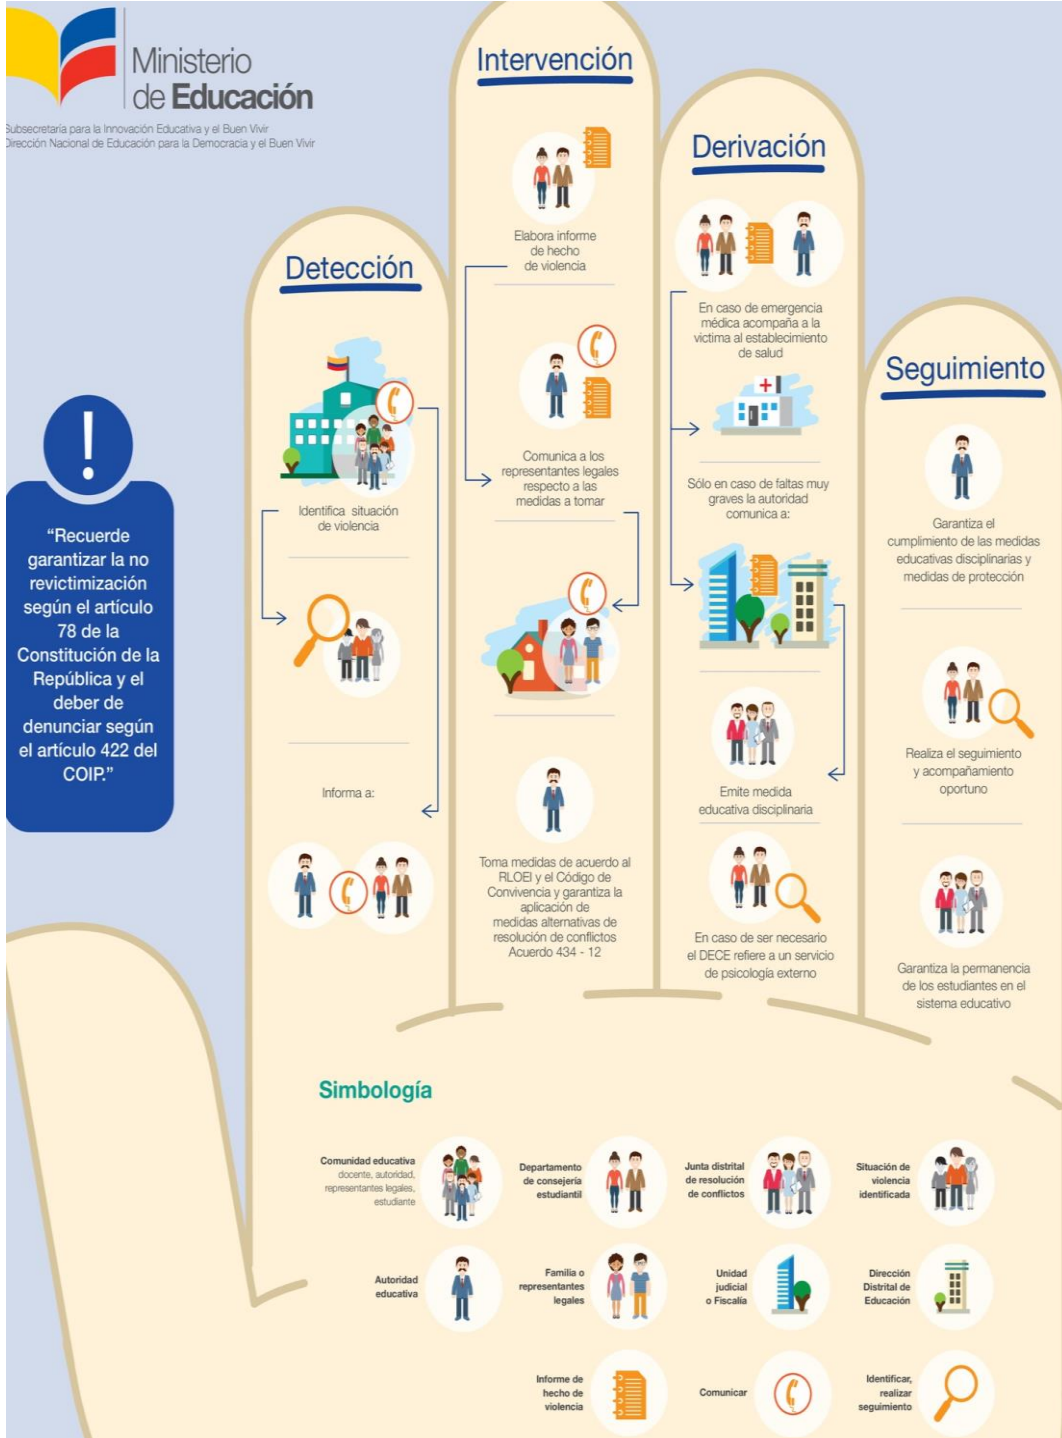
Ministerio de Educación

Subsecretaría para la Innovación Educativa y el Buen Vivir
Dirección Nacional de Educación para la Democracia y el Buen Vivir

"Recuerde garantizar la no revictimización según el artículo 78 de la Constitución de la República y el deber de denunciar según el artículo 422 del COIP."

Detección

Identifica situación de violencia

Informa a:

Intervención

Elabora informe de hecho de violencia

Comunica a los representantes legales respecto a las medidas a tomar

Toma medidas de acuerdo al RLOEI y el Código de Convivencia y garantiza la aplicación de medidas alternativas de resolución de conflictos Acuerdo 434 - 12

Derivación

En caso de emergencia médica acompaña a la víctima al establecimiento de salud

Sólo en caso de faltas muy graves la autoridad comunica a:

Emite medida educativa disciplinaria

En caso de ser necesario el DECE refiere a un servicio de psicología externo

Seguimiento

Garantiza el cumplimiento de las medidas educativas disciplinarias y medidas de protección

Realiza el seguimiento y acompañamiento oportuno

Garantiza la permanencia de los estudiantes en el sistema educativo

Simbología

Comunidad educativa docente, autoridad, representantes legales, estudiante

Departamento de consejería estudiantil

Junta distrital de resolución de conflictos

Situación de violencia identificada

Autoridad educativa

Familia o representantes legales

Unidad judicial o Fiscalía

Dirección Distrital de Educación

Informe de hecho de violencia

Comunicar

Identificar, realizar seguimiento